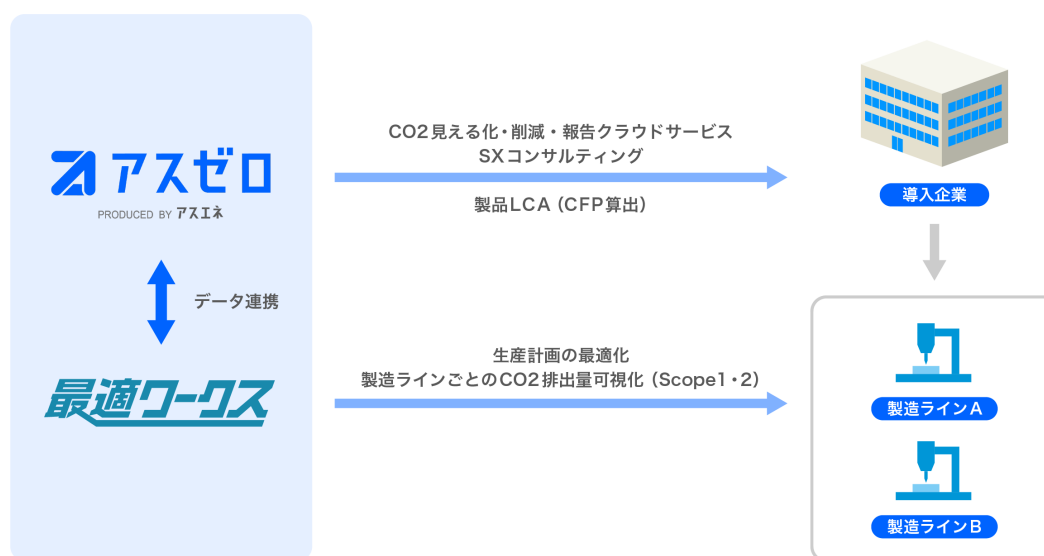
アスゼロ
PRODUCED BY アスエネ

データ連携

最適ワークス

CO2見える化・削減・報告クラウドサービス
SXコンサルティング

製品LCA（CFP算出）

生産計画の最適化
製造ラインごとのCO2排出量可視化（Scope1・2）

導入企業

製造ラインA

製造ラインB